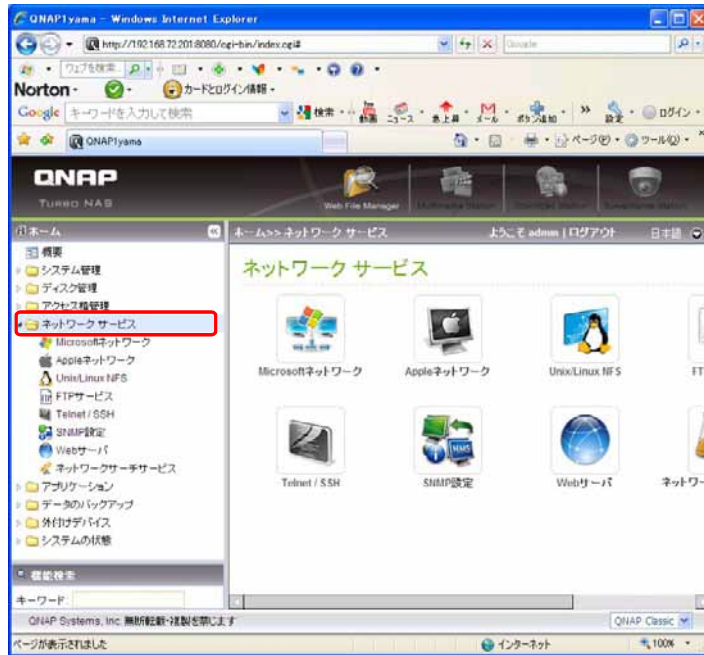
QNAP1yama - Windows Internet Explorer

http://192.168.72.201:8080/cgi-bin/index.cgi#

Google

ウェブを検索

Norton

カードとログイン情報

Google キーワードを入力して検索

検索 動画 ニュース 急上昇 メール ポップアップ通知 設定 ログイン

QNAP1yama

ページ(P) ツール(O)

QNAP
TURBO NAS

Web File Manager
Multimedia Station
Download Station
Surveillance Station

ホーム

概要
システム管理
ディスク管理
アクセス権管理
ネットワーク サービス
Microsoftネットワーク
Appleネットワーク
Unix/Linux NFS
FTPサービス
Telnet / SSH
SNMP設定
Webサーバ
ネットワークサーチサービス
アプリケーション
データのバックアップ
外付けデバイス
システムの状態

機能検索

キーワード:

ホーム>> ネットワーク サービス

ようこそ admin | ログアウト

日本語

ネットワーク サービス

Microsoftネットワーク
Appleネットワーク
Unix/Linux NFS
FT
Telnet / SSH
SNMP設定
Webサーバ
ネットワー

QNAP Systems, Inc. 無断転載・複製を禁じます

QNAP Classic

ページが表示されました

インターネット

100%